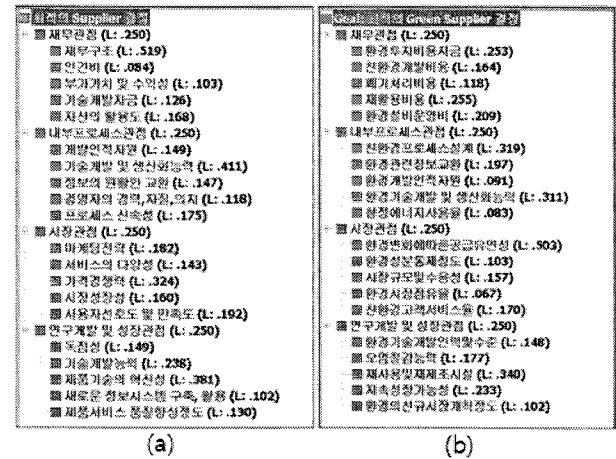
최적의 Supplier 결정
재무관점 (L: .250)
재무구조 (L: .519)
인건비 (L: .084)
부가가치 및 수익성 (L: .103)
기술개발자금 (L: .126)
자산의 활용도 (L: .168)
내부프로세스관점 (L: .250)
개발인적자원 (L: .149)
기술개발 및 생산화능력 (L: .411)
정보의 원활한 교환 (L: .147)
경영자의 경력,자질,의지 (L: .118)
프로세스 신속성 (L: .175)
시장관점 (L: .250)
마케팅전략 (L: .182)
서비스의 다양성 (L: .143)
가격경쟁력 (L: .324)
시장성장성 (L: .160)
사용자선호도 및 만족도 (L: .192)
연구개발 및 성장관점 (L: .250)
독점성 (L: .149)
기술개발능력 (L: .238)
제품기술의 혁신성 (L: .381)
새로운 정보시스템 구축, 활용 (L: .102)
제품서비스 품질향상정도 (L: .130)
(a)

Goal: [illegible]의 Green Supplier 결정
재무관점 (L: .250)
환경투자비용자금 (L: .253)
친환경개발비용 (L: .164)
폐기처리비용 (L: .118)
재활용비용 (L: .255)
환경설비운영비 (L: .209)
내부프로세스관점 (L: .250)
친환경프로세스설계 (L: .319)
환경관련정보교환 (L: .197)
환경개발인적자원 (L: .091)
환경기술개발 및 생산화능력 (L: .311)
청정에너지사용율 (L: .083)
시장관점 (L: .250)
환경변화에따른공급유연성 (L: .503)
환경성분증제정도 (L: .103)
시장규모및수용성 (L: .157)
환경시장점유율 (L: .067)
친환경고객서비스율 (L: .170)
연구개발 및 성장관점 (L: .250)
환경기술개발인력및수준 (L: .148)
오염절감능력 (L: .177)
재사용및재제조시설 (L: .340)
지속성장가능성 (L: .233)
환경의선규시장개척정도 (L: .102)
(b)